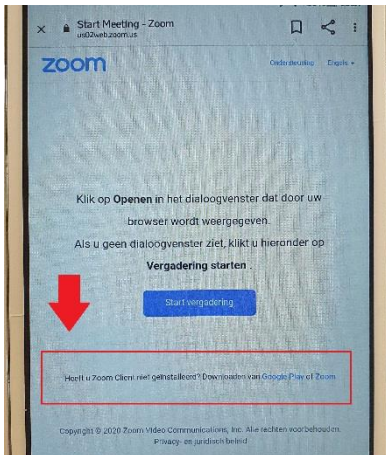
Start Meeting - Zoom
us02web.zoom.us

zoom

Ondersteuning Engels

Klik op **Openen** in het dialoogvenster dat door uw browser wordt weergegeven.

Als u geen dialoogvenster ziet, klikt u hieronder op **Vergadering starten** .

Start vergadering

Heeft u Zoom Client niet geïnstalleerd? Downloaden van Google Play of Zoom

Copyright © 2020 Zoom Video Communications, Inc. Alle rechten voorbehouden. Privacy- en juridisch beleid